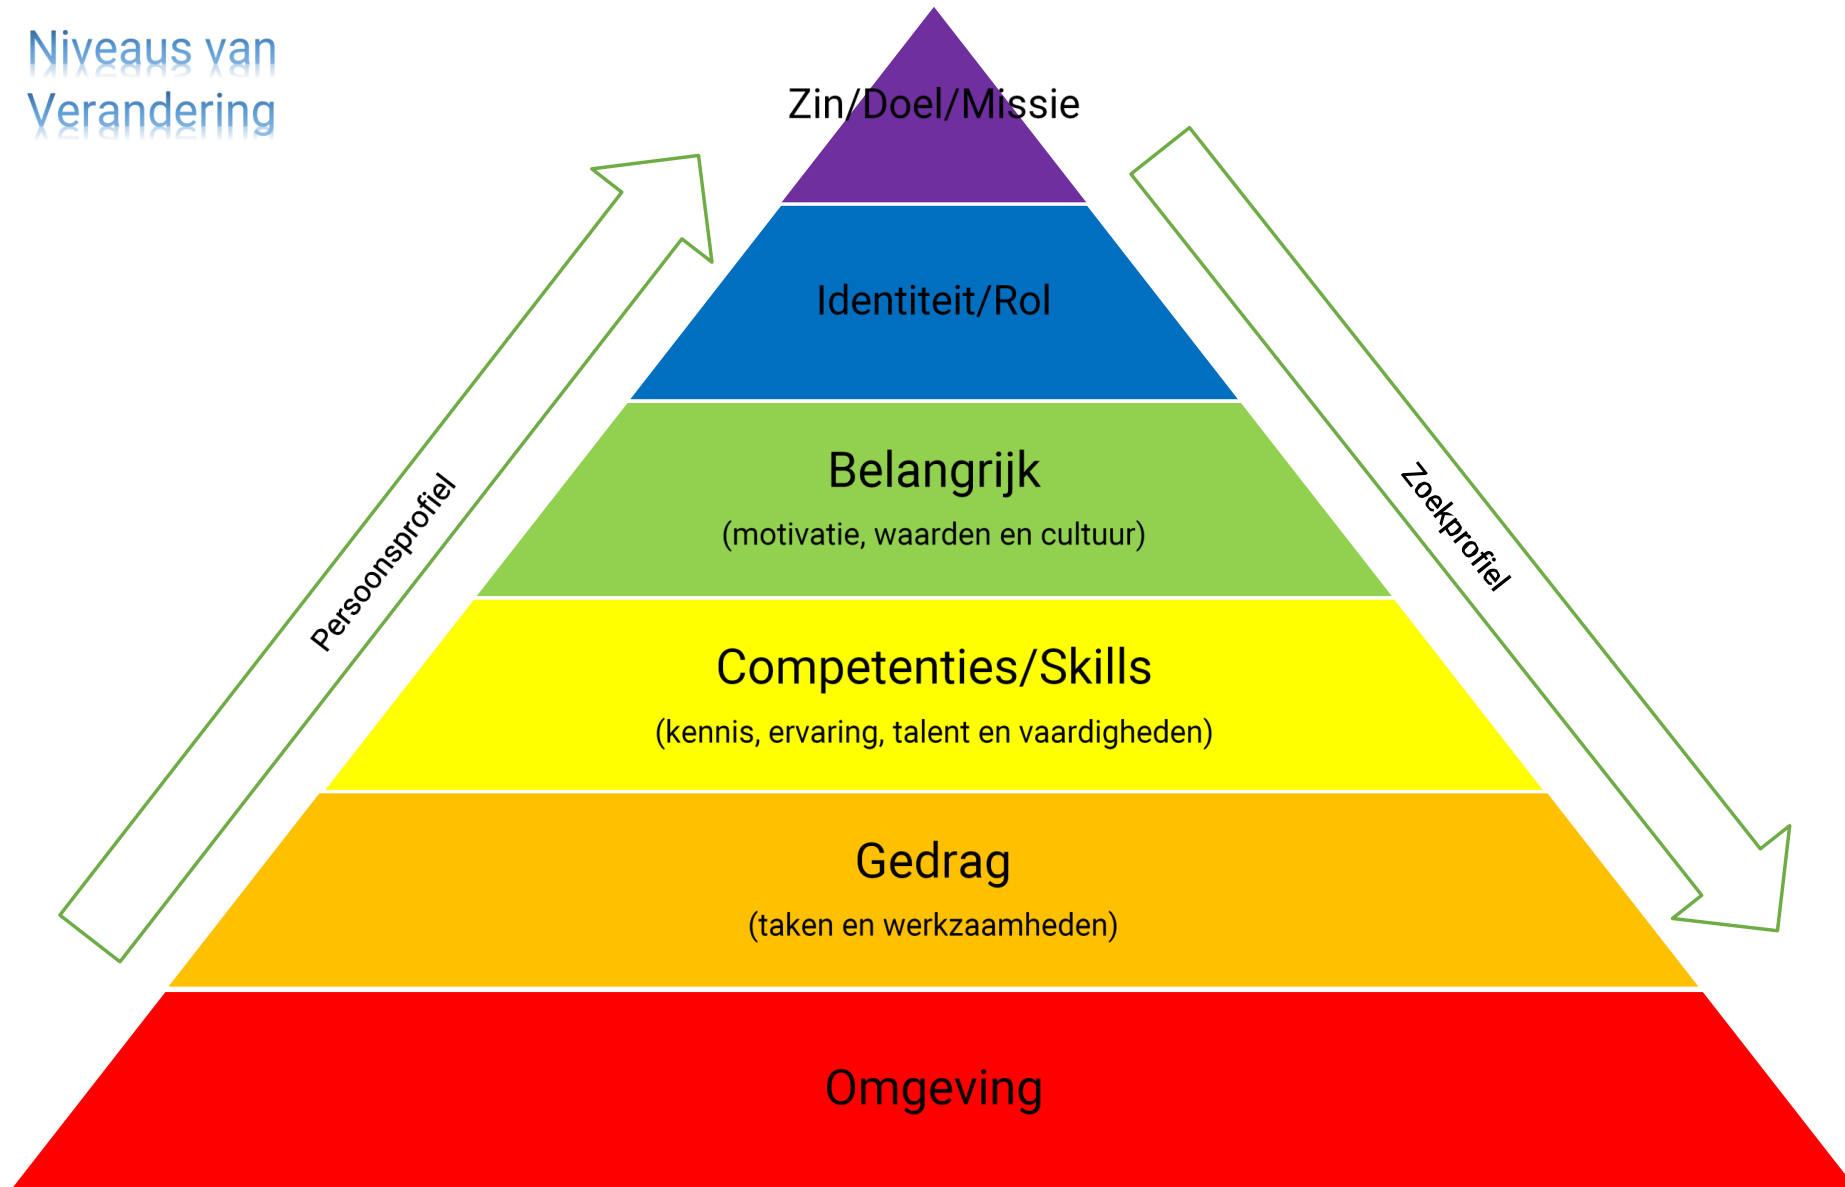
Niveaus van Verandering

Zin/Doel/Missie

Identiteit/Rol

Belangrijk
(motivatie, waarden en cultuur)

Competenties/Skills
(kennis, ervaring, talent en vaardigheden)

Gedrag
(taken en werkzaamheden)

Omgeving

Persoonsprofiel

Zoekprofiel